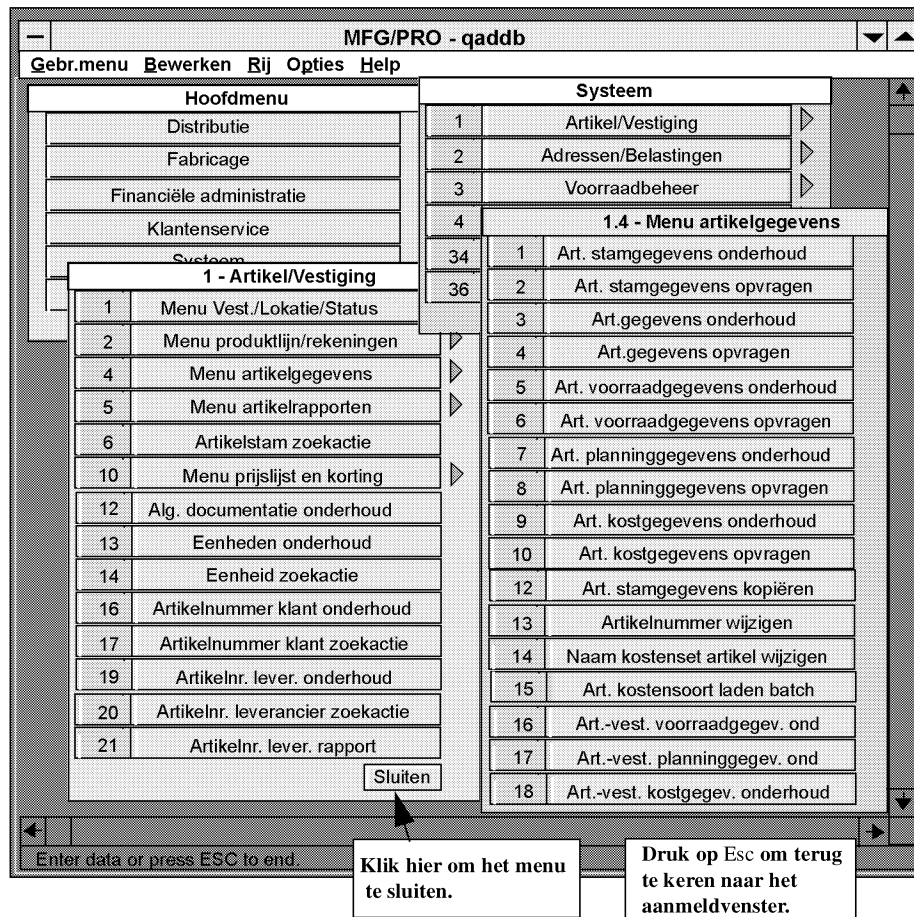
MFG/PRO - qaddb

Gebr.menu Bewerken Rij Opties Help

Hoofdmenu

Distributie

Fabricage

Financiële administratie

Klantenservice

Systeem

Systeem

| 1 | Artikel/Vestiging |
|---|---|
| 2 | Adressen/Belastingen |
| 3 | Voorraadbeheer |
| 4 | |
| 34 | |
| 36 | |

1 - Artikel/Vestiging

| 1 | Menu Vest./Lokatie/Status |
|---|---|
| 2 | Menu produktlijn/rekeningen |
| 4 | Menu artikelgegevens |
| 5 | Menu artikelrapporten |
| 6 | Artikelstam zoekactie |
| 10 | Menu prijslijst en korting |
| 12 | Alg. documentatie onderhoud |
| 13 | Eenheden onderhoud |
| 14 | Eenheid zoekactie |
| 16 | Artikelnummer klant onderhoud |
| 17 | Artikelnummer klant zoekactie |
| 19 | Artikelnr. lever. onderhoud |
| 20 | Artikelnr. leverancier zoekactie |
| 21 | Artikelnr. lever. rapport |

Sluiten

1.4 - Menu artikelgegevens

| 1 | Art. stamgegevens onderhoud |
|---|---|
| 2 | Art. stamgegevens opvragen |
| 3 | Art.gegevens onderhoud |
| 4 | Art.gegevens opvragen |
| 5 | Art. voorraadgegevens onderhoud |
| 6 | Art. voorraadgegevens opvragen |
| 7 | Art. planninggegevens onderhoud |
| 8 | Art. planninggegevens opvragen |
| 9 | Art. kostgegevens onderhoud |
| 10 | Art. kostgegevens opvragen |
| 12 | Art. stamgegevens kopiëren |
| 13 | Artikelnummer wijzigen |
| 14 | Naam kostenset artikel wijzigen |
| 15 | Art. kostensoort laden batch |
| 16 | Art.-vest. voorraadgegev. ond |
| 17 | Art.-vest. planninggegev. ond |
| 18 | Art.-vest. kostgegev. onderhoud |

Enter data or press ESC to end.

Klik hier om het menu te sluiten.

Druk op Esc om terug te keren naar het aanmeldvenster.